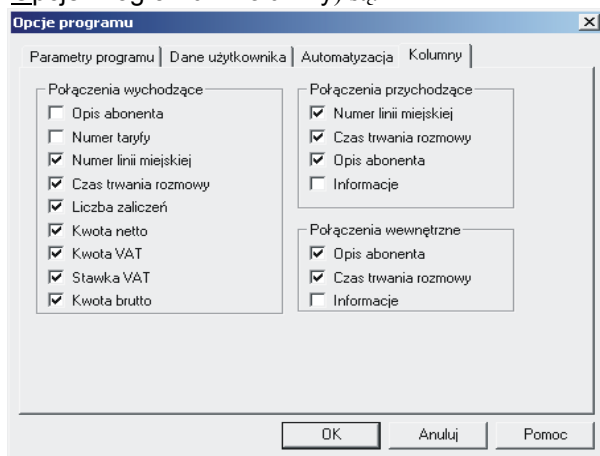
Opcje programu

Parametry programu | Dane użytkownika | Automatyzacja | Kolumny

Połączenia wychodzące
Opis abonenta
Numer taryfy
Numer linii miejskiej
Czas trwania rozmowy
Liczba zaliczeń
Kwota netto
Kwota VAT
Stawka VAT
Kwota brutto

Połączenia przychodzące
Numer linii miejskiej
Czas trwania rozmowy
Opis abonenta
Informacje

Połączenia wewnętrzne
Opis abonenta
Czas trwania rozmowy
Informacje

OK
Anuluj
Pomoc